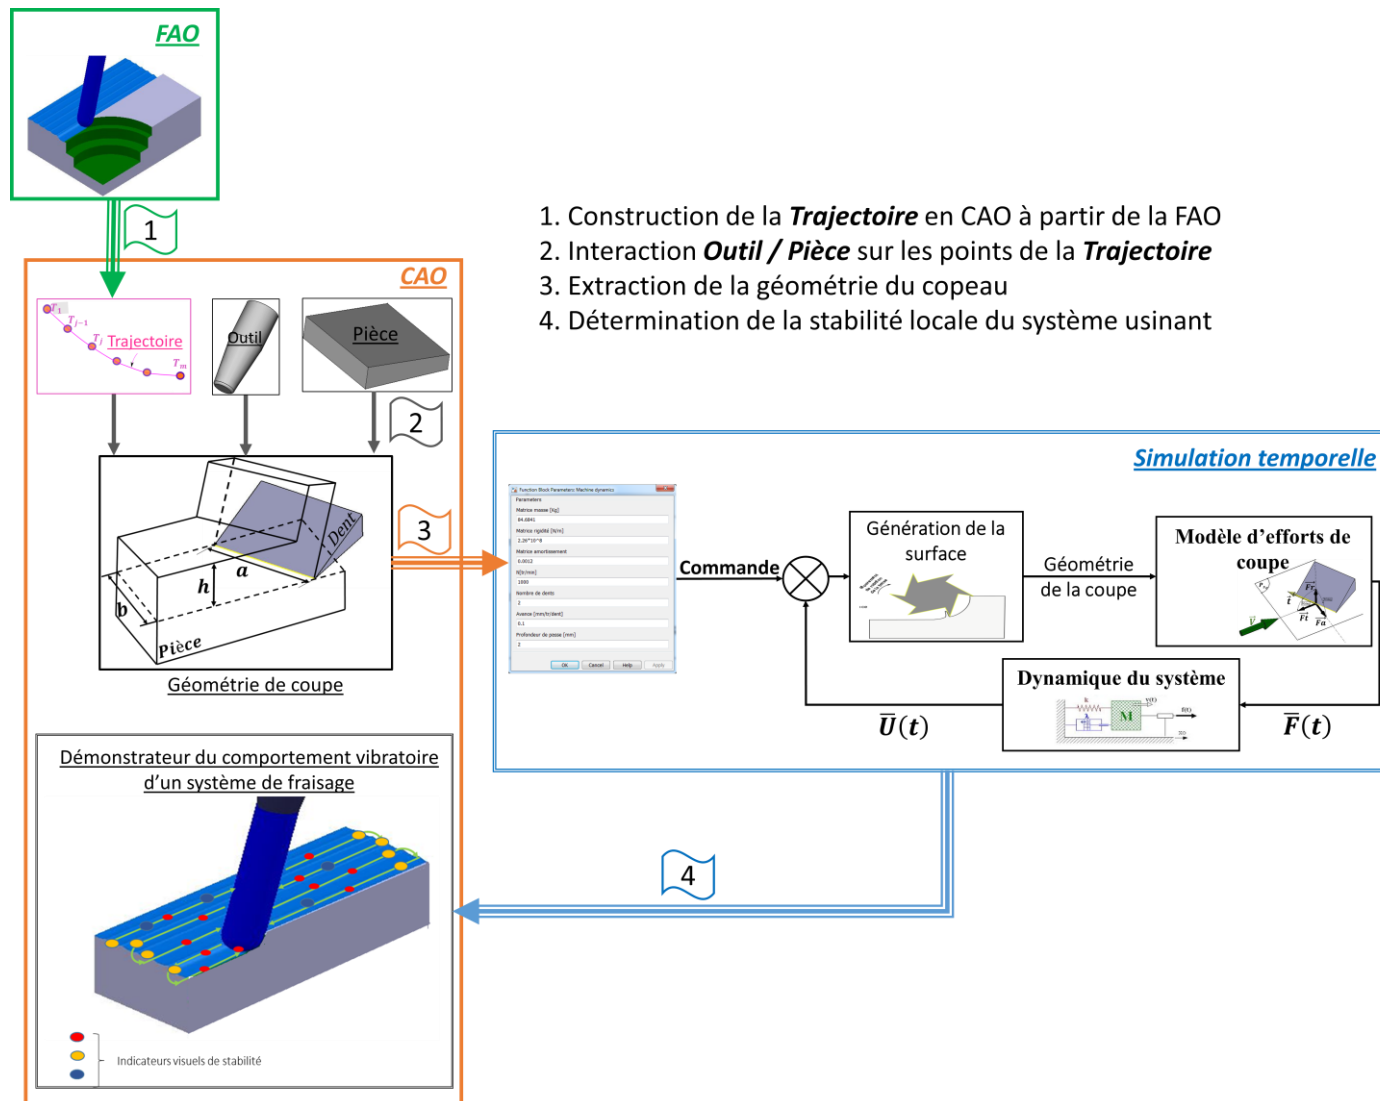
FAO

1

CAO

$T_1$ $T_{j-1}$ $T_j$ Trajectoire $T_m$

Outil

Pièce

2

Dent

$a$

$h$

$b$

Pièce

Géométrie de coupe

3

1. Construction de la ***Trajectoire*** en CAO à partir de la FAO
2. Interaction ***Outil / Pièce*** sur les points de la ***Trajectoire***
3. Extraction de la géométrie du copeau
4. Détermination de la stabilité locale du système usinant

Simulation temporelle

Function Block Parameters: Machine dynamics
Parameters
Matrice masse [Kg]
84.6841
Matrice rigidité [N/m]
2.26*10^6
Matrice amortissement
0.0012
N[tr/min]
1000
Nombre de dents
2
Avance [mm/tr/dent]
0.1
Profondeur de passe [mm]
2
OK Cancel Help Apply

Commande

Génération de la surface

Géométrie de la coupe

Modèle d'efforts de coupe

$F_r$ $F_t$ $F_a$ $V$

Dynamique du système

M

$\overline{U}(t)$

$\overline{F}(t)$

Démonstrateur du comportement vibratoire d'un système de fraisage

4

Indicateurs visuels de stabilité